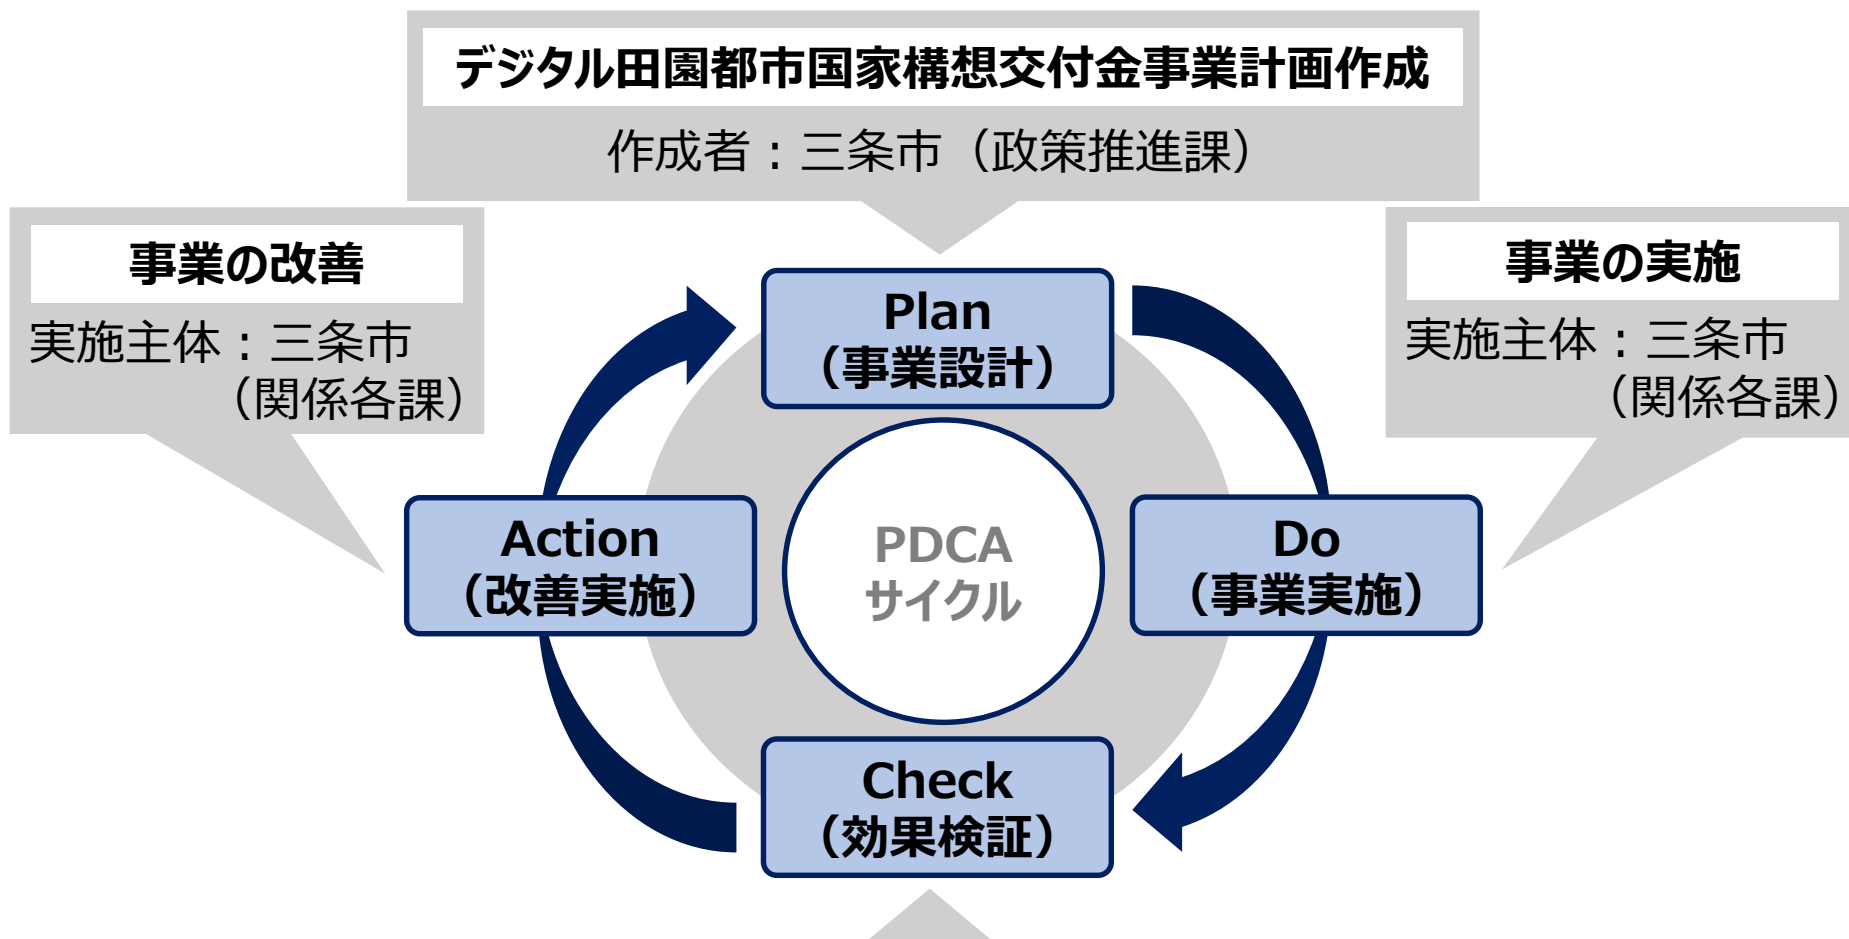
デジタル田園都市国家構想交付金事業計画作成

作成者：三条市（政策推進課）

事業の改善

実施主体：三条市（関係各課）

事業の実施

実施主体：三条市（関係各課）

Plan
（事業設計）

Action
（改善実施）

PDCA
サイクル

Do
（事業実施）

Check
（効果検証）